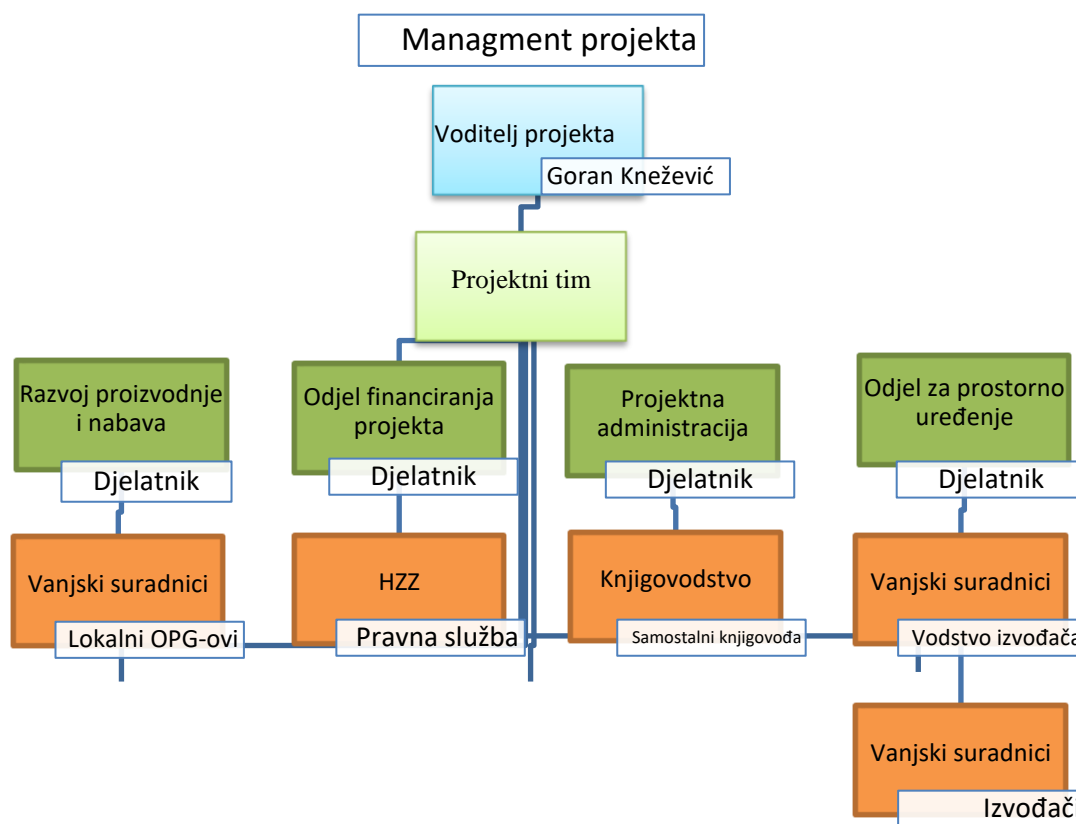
Managment projekta

Voditelj projekta

Goran Knežević

Projektni tim

Razvoj proizvodnje i nabava

Djelatnik

Odjel financiranja projekta

Djelatnik

Projektna administracija

Djelatnik

Odjel za prostorno uređenje

Djelatnik

Vanjski suradnici

Lokalni OPG-ovi

HZZ

Pravna služba

Knjigovodstvo

Samostalni knjigovođa

Vanjski suradnici

Vodstvo izvođača

Vanjski suradnici

Izvođač